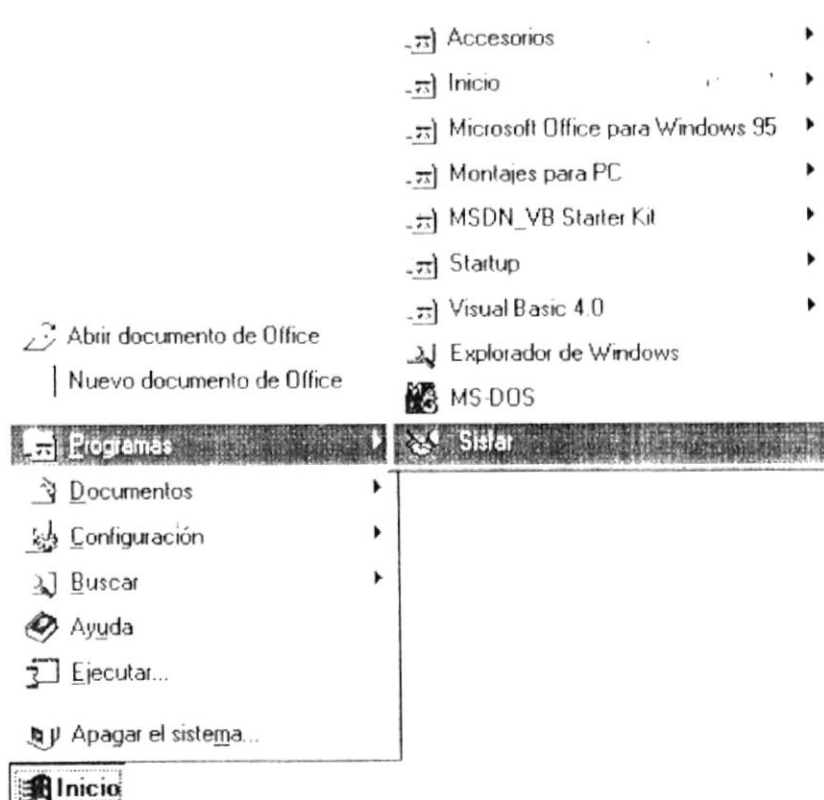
Accesorios
Inicio
Microsoft Office para Windows 95
Montajes para PC
MSDN_VB Starter Kit
Startup
Visual Basic 4.0
Explorador de Windows
MS-DOS
Sistar

Abrir documento de Office
Nuevo documento de Office
Programas
Documentos
Configuración
Buscar
Ayuda
Ejecutar...
Apagar el sistema...
Inicio